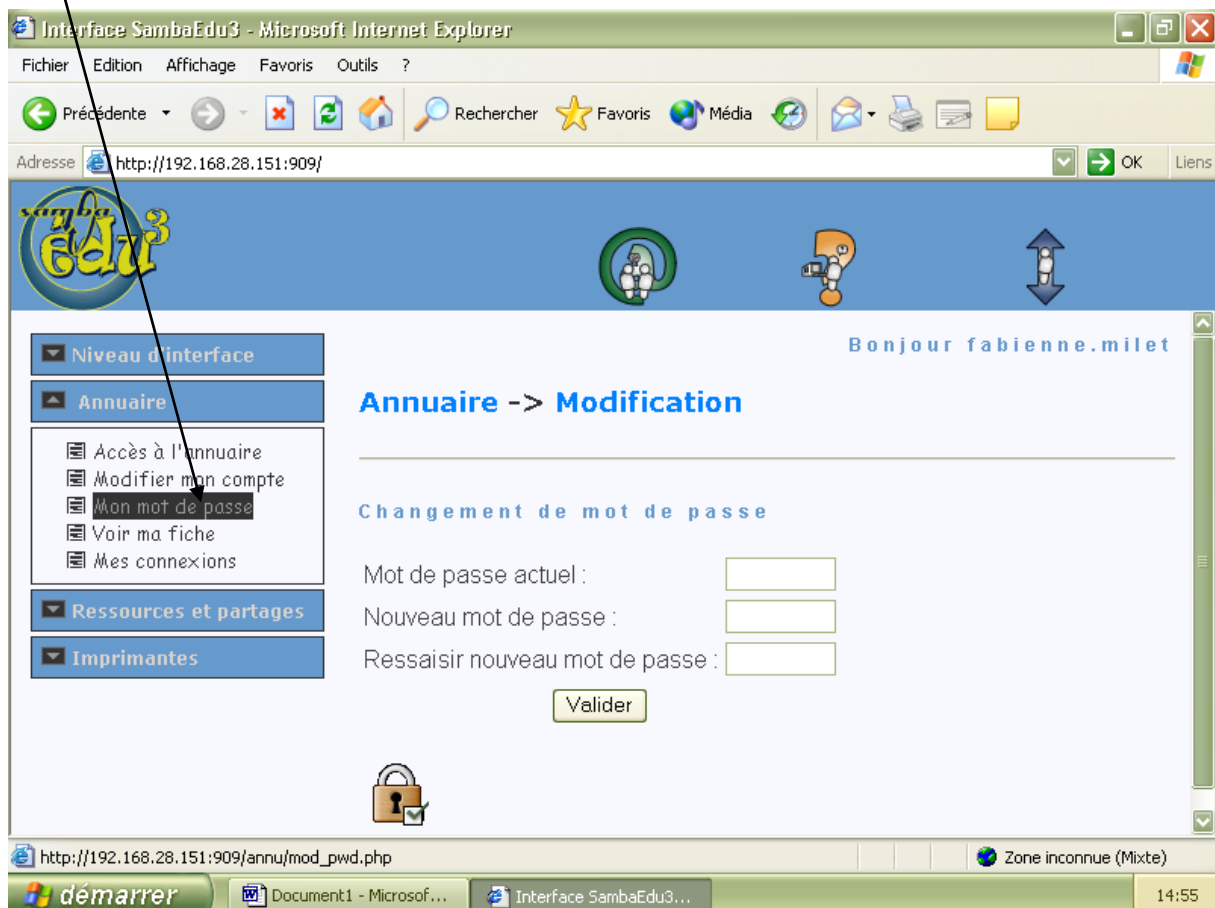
Interface SambaEdu3 - Microsoft Internet Explorer

Fichier Edition Affichage Favoris Outils ?

Précédente Rechercher Favoris Média

Adresse http://192.168.28.151:909/ OK Liens

samba edu3

Niveau d'interface

Annuaire

Accès à l'annuaire
Modifier mon compte
Mon mot de passe
Voir ma fiche
Mes connexions

Ressources et partages

Imprimantes

Bonjour fabienne.milet

Annuaire -> Modification

Changement de mot de passe

Mot de passe actuel :
Nouveau mot de passe :
Ressaisir nouveau mot de passe :

Valider

http://192.168.28.151:909/annu/mod_pwd.php Zone inconnue (Mixte)

démarrer Document1 - Microsof... Interface SambaEdu3... 14:55